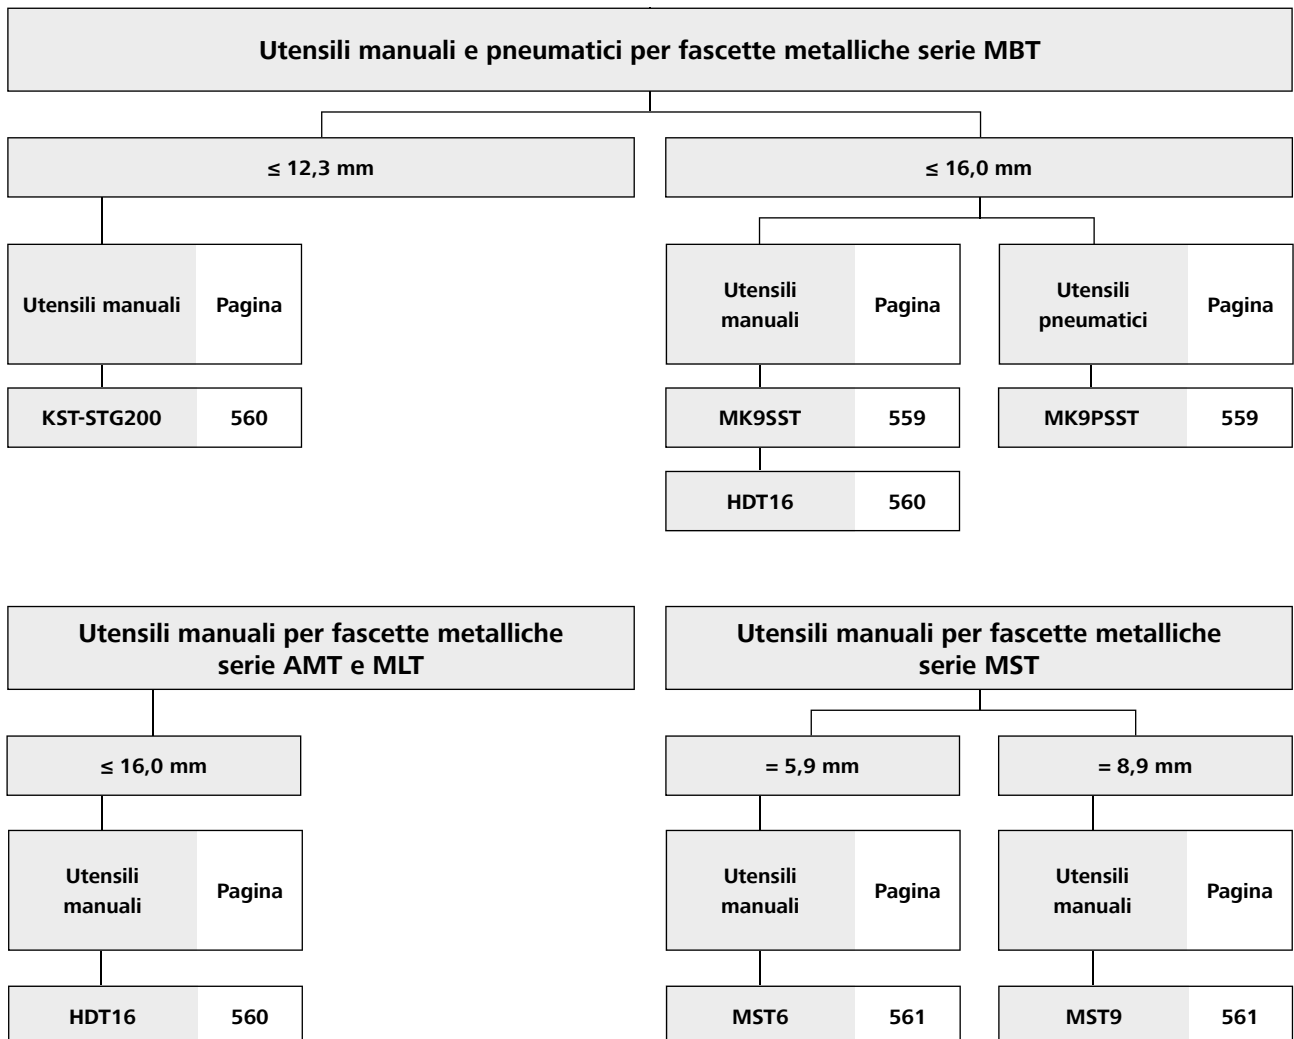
Utensili manuali e pneumatici per fascette metalliche serie MBT

≤ 12,3 mm

Utensili manuali | Pagina

KST-STG200 | 560

≤ 16,0 mm

Utensili manuali | Pagina

MK9SST | 559

HDT16 | 560

Utensili pneumatici | Pagina

MK9PSST | 559

Utensili manuali per fascette metalliche serie AMT e MLT

≤ 16,0 mm

Utensili manuali | Pagina

HDT16 | 560

Utensili manuali per fascette metalliche serie MST

= 5,9 mm

Utensili manuali | Pagina

MST6 | 561

= 8,9 mm

Utensili manuali | Pagina

MST9 | 561